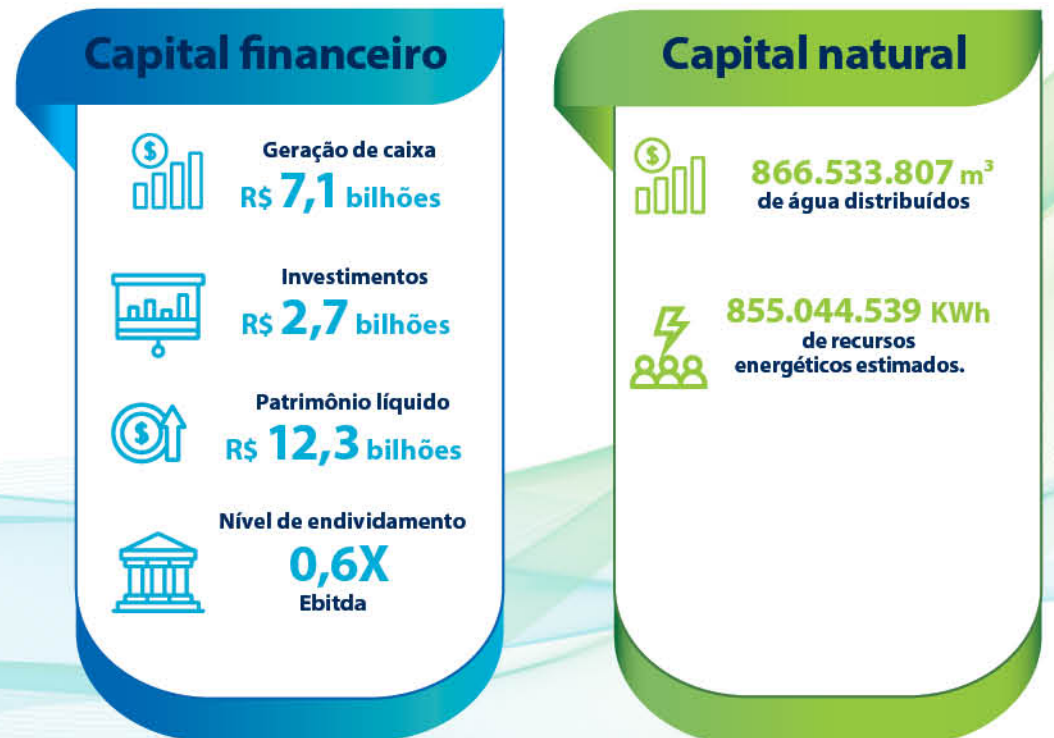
Capital financeiro

Geração de caixa
R$ 7,1 bilhões

Investimentos
R$ 2,7 bilhões

Patrimônio líquido
R$ 12,3 bilhões

Nível de endividamento
0,6X
Ebitda

Capital natural

866.533.807 m$^3$
de água distribuídos

855.044.539 KWh
de recursos energéticos estimados.